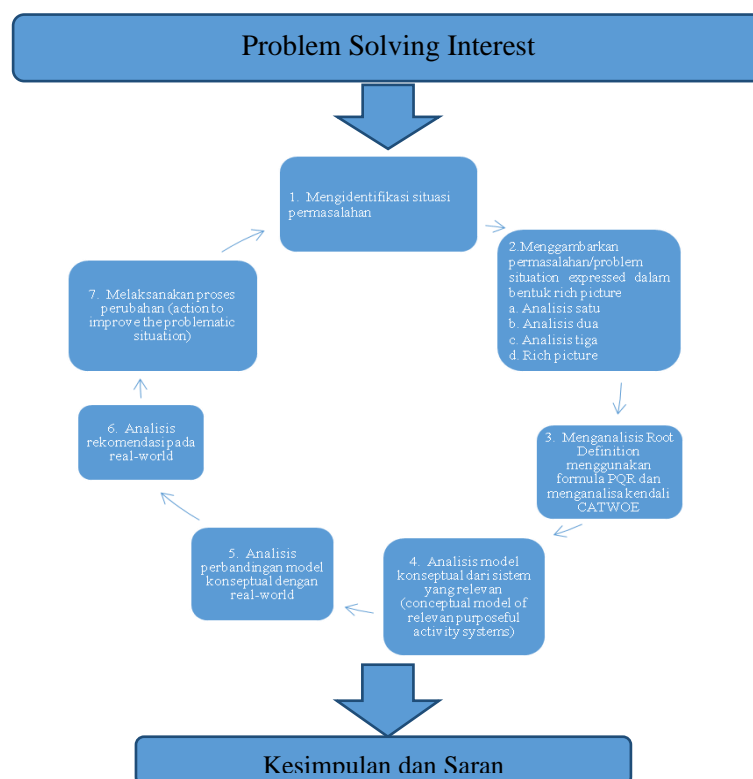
Problem Solving Interest

1. Mengidentifikasi situasi permasalahan

2.Menggambarkan permasalahan/problem situation expressed dalam bentuk rich picture
a. Analisis satu
b. Analisis dua
c. Analisis tiga
d. Rich picture

3. Menganalisis Root Definition menggunakan formula PQR dan menganalisa kendali CATWOE

4. Analisis model konseptual dari sistem yang relevan (conceptual model of relevan purposeful activity systems)

5. Analisis perbandingan model konseptual dengan real-world

6. Analisis rekomendasi pada real-world

7. Melaksanakan proses perubahan (action to improve the problematic situation)

Kesimpulan dan Saran